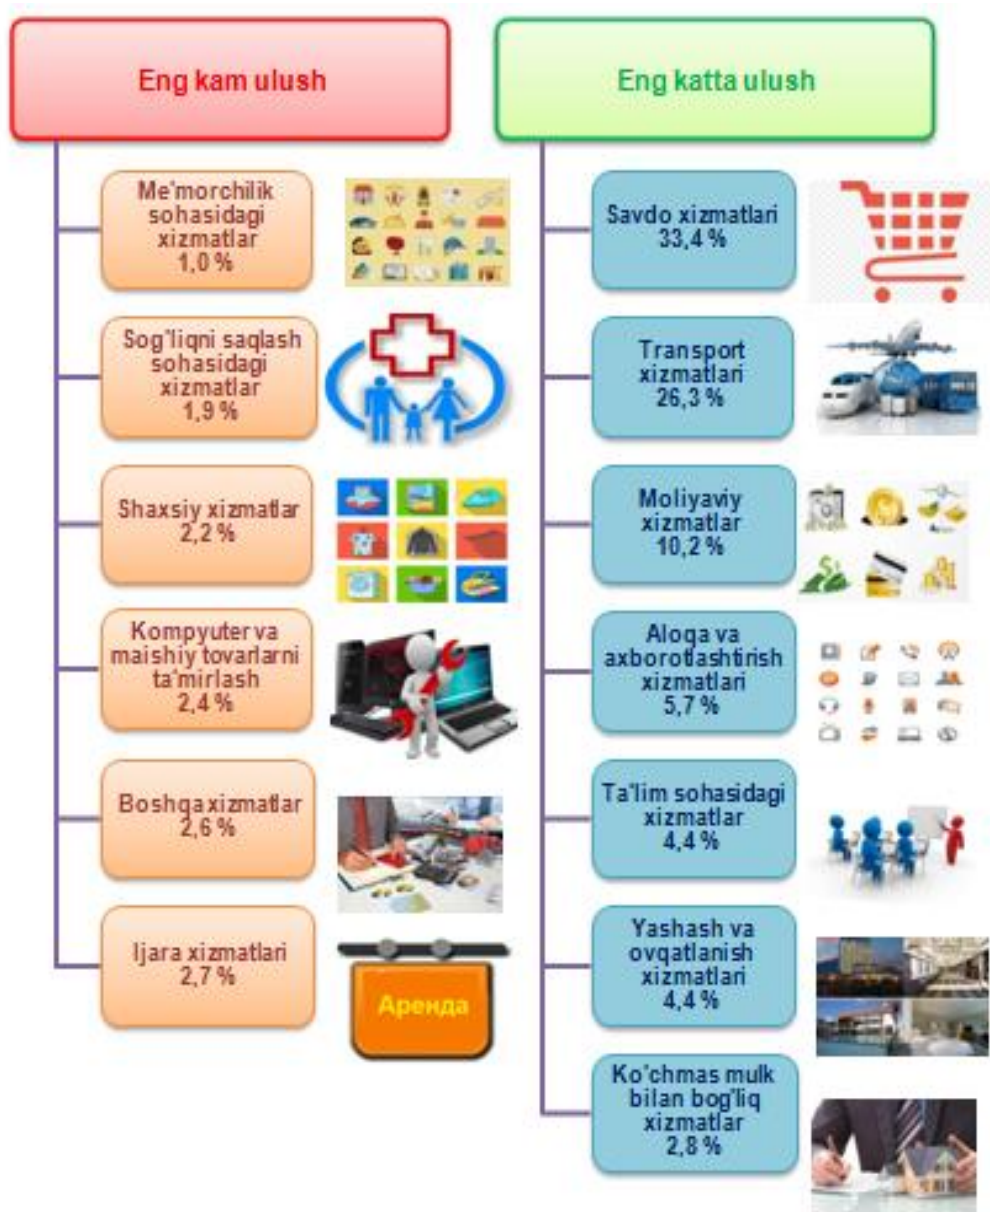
Eng kam ulush

Me'morchilik sohasidagi xizmatlar 1,0 %

Sog'liqni saqlash sohasidagi xizmatlar 1,9 %

Shaxsiy xizmatlar 2,2 %

Kompyuter va maishiy tovarlarni ta'mirlash 2,4 %

Boshqa xizmatlar 2,6 %

Ijara xizmatlari 2,7 %

Аренда

Eng katta ulush

Savdo xizmatlari 33,4 %

Transport xizmatlari 26,3 %

Moliyaviy xizmatlar 10,2 %

Aloqa va axborotlashtirish xizmatlari 5,7 %

Ta'lim sohasidagi xizmatlar 4,4 %

Yashash va ovqatlanish xizmatlari 4,4 %

Ko'chmas mulk bilan bog'liq xizmatlar 2,8 %